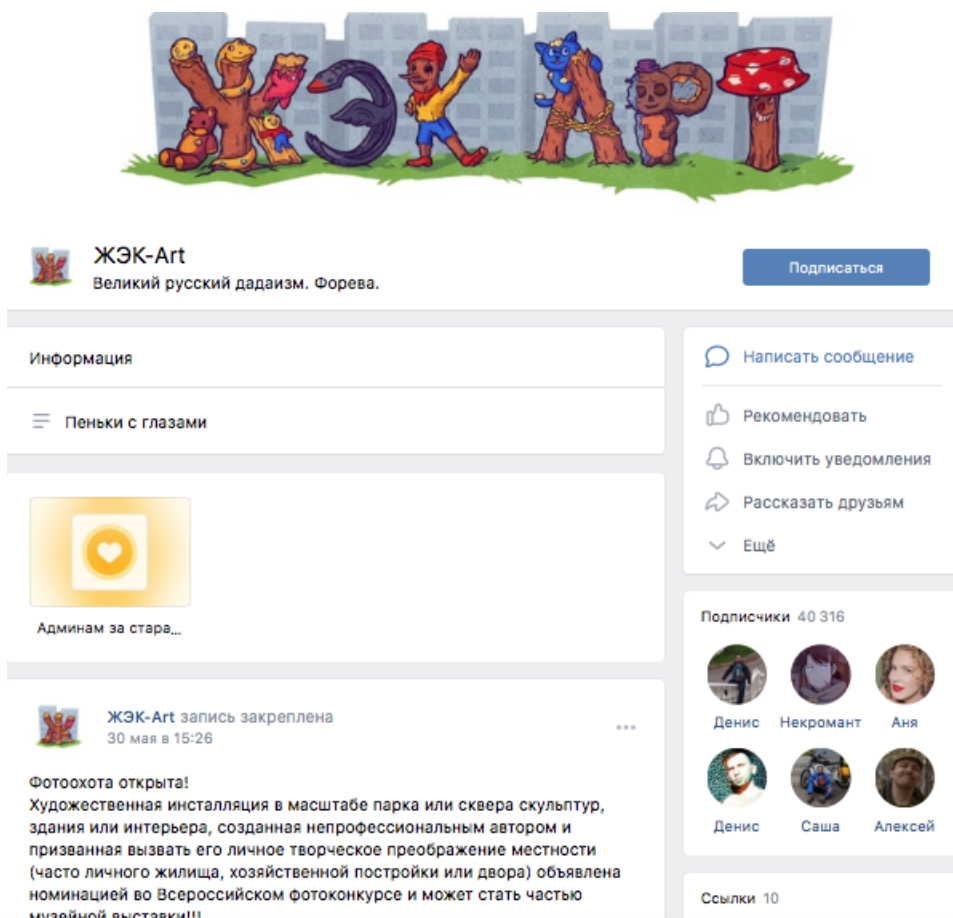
ЖЭК АРТ

ЖЭК-Art
Великий русский дадаизм. Форева.

Подписаться

Информация

Пеньки с глазами

Админам за стара...

ЖЭК-Art запись закреплена
30 мая в 15:26

Фотоохота открыта!
Художественная инсталляция в масштабе парка или сквера скульптур, здания или интерьера, созданная непрофессиональным автором и призванная вызвать его личное творческое преображение местности (часто личного жилища, хозяйственной постройки или двора) объявлена номинацией во Всероссийском фотоконкурсе и может стать частью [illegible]

Написать сообщение
Рекомендовать
Включить уведомления
Рассказать друзьям
Ещё

Подписчики 40 316
Денис
Некромант
Аня
Денис
Саша
Алексей

Ссылки 10